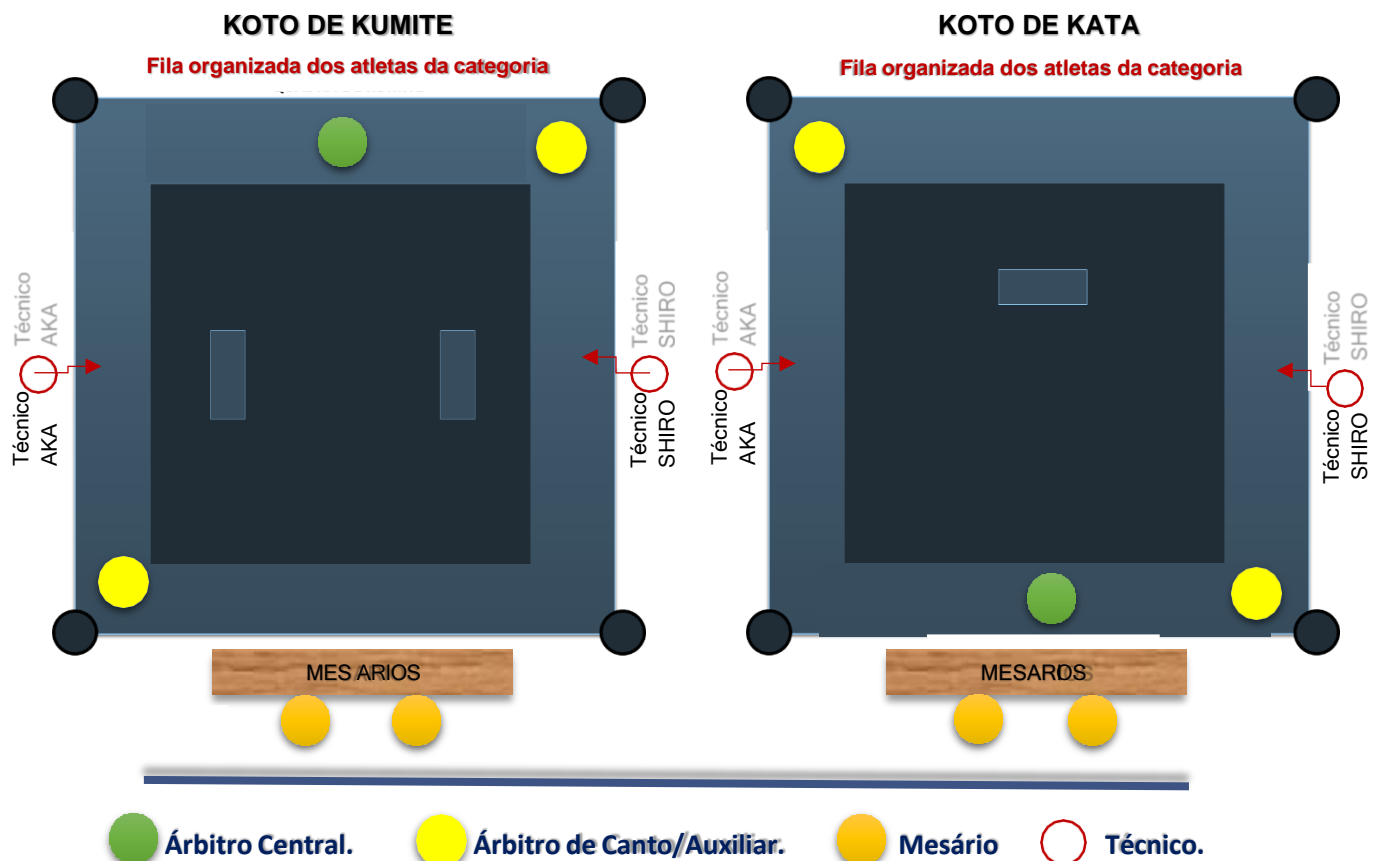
KOTO DE KUMITE

Fila organizada dos atletas da categoria

Técnico AKA

Técnico AKA

Técnico SHIRO

Técnico SHIRO

MES ARIOS

KOTO DE KATA

Fila organizada dos atletas da categoria

Técnico AKA

Técnico AKA

Técnico SHIRO

Técnico SHIRO

MESARDS

Árbitro Central. Árbitro de Canto/Auxiliar. Mesário Técnico.